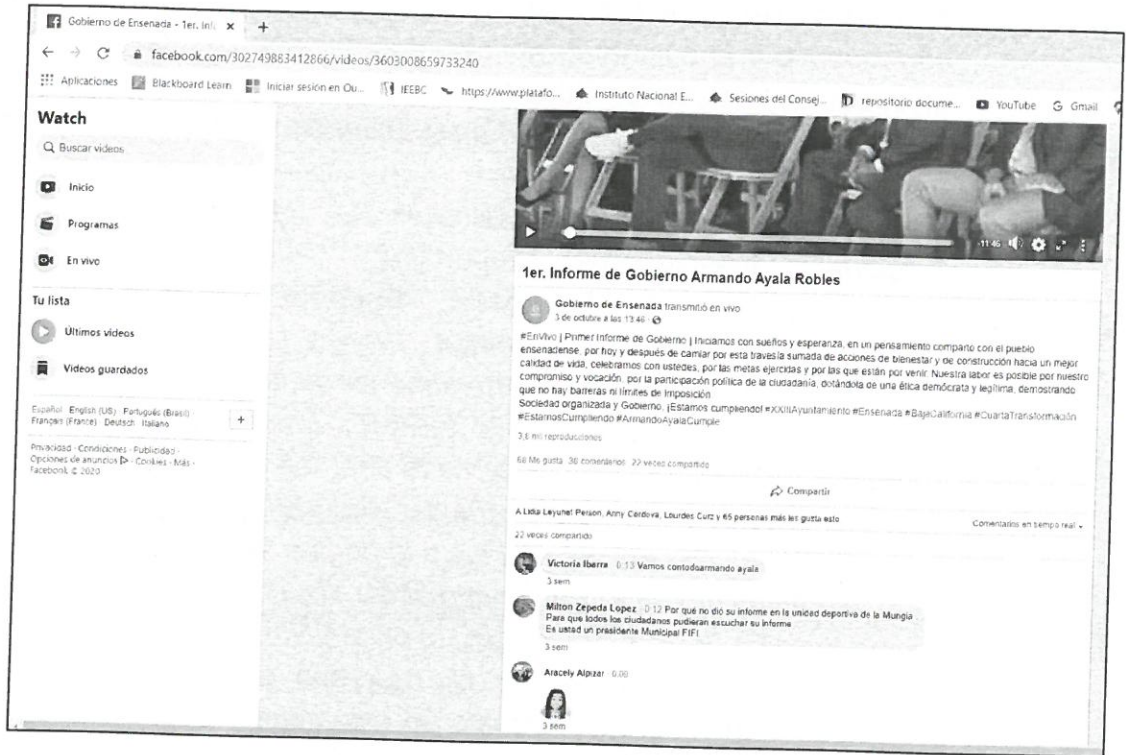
Gobierno de Ensenada - 1er. Inf ×  +

facebook.com/302749883412866/videos/3603008659733240

Aplicaciones  Blackboard Learn  Iniciar sesión en Ou...  IEEBC  https://www.platafo...  Instituto Nacional E...  Sesiones del Consej...  repositorio docume...  YouTube  Gmail

Watch

Buscar videos

Inicio

Programas

En vivo

Tu lista

Últimos videos

Videos guardados

Español · English (US) · Português (Brasil) · Français (France) · Deutsch · Italiano

Privacidad · Condiciones · Publicidad · Opciones de anuncios · Cookies · Más · Facebook © 2020

-11:46

1er. Informe de Gobierno Armando Ayala Robles

Gobierno de Ensenada transmitió en vivo
3 de octubre a las 13:46

#EnVivo | Primer Informe de Gobierno | Iniciamos con sueños y esperanza, en un pensamiento comparto con el pueblo ensenadense, por hoy y después de camiar por esta travesía sumada de acciones de bienestar y de construcción hacia un mejor calidad de vida, celebramos con ustedes, por las metas ejercidas y por las que están por venir. Nuestra labor es posible por nuestro compromiso y vocación, por la participación política de la ciudadanía, dotándola de una ética demócrata y legítima, demostrando que no hay barreras ni límites de imposición
Sociedad organizada y Gobierno, ¡Estamos cumpliendo! #XXIIIAyuntamiento #Ensenada #BajaCalifornia #CuartaTransformación #EstamosCumpliendo #ArmandoAyalaCumple

3,6 mil reproducciones

68 Me gusta 30 comentarios 22 veces compartido

Compartir

A Lidia Leyuhet Person, Anny Cordova, Lourdes Curz y 65 personas más les gusta esto

Comentarios en tiempo real

22 veces compartido

Victoria Ibarra 0:13 Vamos contodoarmando ayala
3 sem

Milton Zepeda Lopez 0:12 Por qué no dió su informe en la unidad deportiva de la Mungia
Para que todos los ciudadanos pudieran escuchar su informe
Es ustad un presidente Municipal FIFI
3 sem

Aracely Alpizar 0:00
3 sem